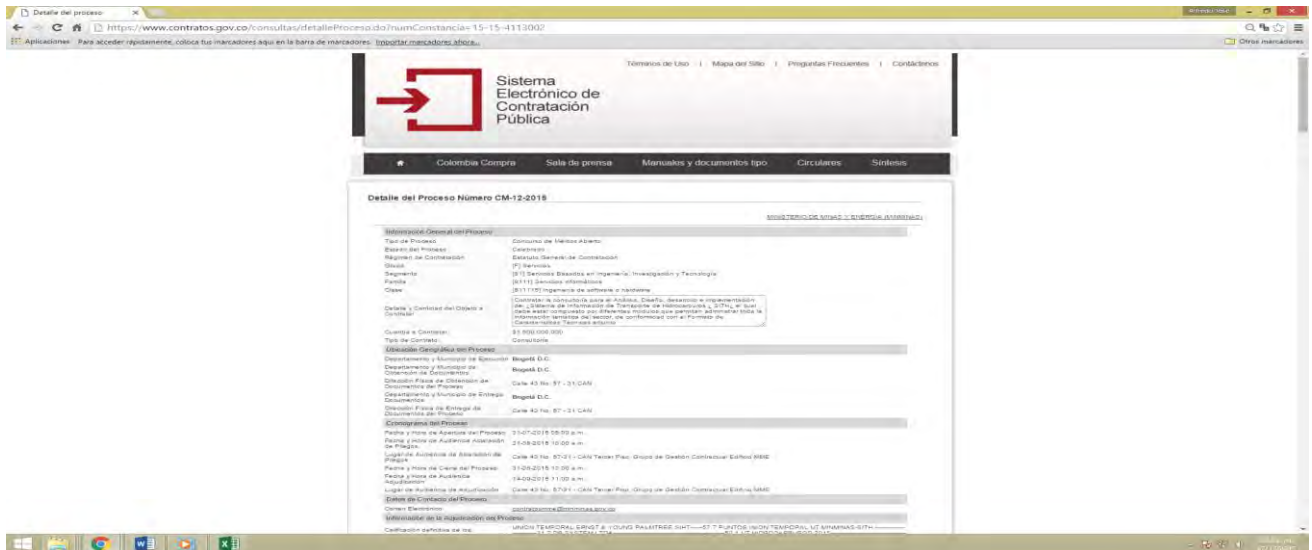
Detalle del proceso ×

https://www.contratos.gov.co/consultas/detalleProceso.do?numConstancia=15-15-4113002

Aplicaciones Para acceder rápidamente, coloca tus marcadores aquí en la barra de marcadores. Importar marcadores ahora...

Otros marcadores

Términos de Uso | Mapa del Sitio | Preguntas Frecuentes | Contáctenos

Sistema Electrónico de Contratación Pública

Colombia Compra Sala de prensa Manuales y documentos tipo Circulares Síntesis

Detalle del Proceso Número CM-12-2015

MINISTERIO DE MINAS Y ENERGIA (MINMINAS)

Información General del Proceso

| | |
|---|---|
| Tipo de Proceso | Concurso de Méritos Abierto |
| Estado del Proceso | Celebrado |
| Régimen de Contratación | Estatuto General de Contratación |
| Grupo | [F] Servicios |
| Segmento | [81] Servicios Basados en Ingeniería, Investigación y Tecnología |
| Familia | [8111] Servicios informáticos |
| Clase | [811115] Ingeniería de software o hardware |
| Detalle y Cantidad del Objeto a Contratar | Contratar la consultoría para el Análisis, Diseño, desarrollo e implementación del "Sistema de Información de Transporte de Hidrocarburos - SITH", el cual debe estar compuesto por diferentes módulos que permitan administrar toda la información tendiente del sector, de conformidad con el Formato de Características Técnicas anexo |
| Cuantía a Contratar | $1.500.000.000 |
| Tipo de Contrato | Consultoría |

Ubicación Geográfica del Proceso

| | |
|---|---|
| Departamento y Municipio de Ejecución | Bogotá D.C. |
| Departamento y Municipio de Obtención de Documentos | Bogotá D.C. |
| Dirección Física de Obtención de Documentos del Proceso | Calle 43 No. 57 - 31 CAN |
| Departamento y Municipio de Entrega Documentos | Bogotá D.C. |
| Dirección Física de Entrega de Documentos del Proceso | Calle 43 No. 57 - 31 CAN |

Cronograma del Proceso

| | |
|---|---|
| Fecha y Hora de Apertura del Proceso | 31-07-2015 08:00 a.m. |
| Fecha y Hora de Audiencia Aclaración de Pliegos | 21-08-2015 10:00 a.m. |
| Lugar de Audiencia de Aclaración de Pliegos | Calle 43 No. 57-31 - CAN Tercer Piso, Grupo de Gestión Contractual Edificio MME |
| Fecha y Hora de Cierre del Proceso | 31-08-2015 10:00 a.m. |
| Fecha y Hora de Audiencia Adjudicación | 14-09-2015 11:00 a.m. |
| Lugar de Audiencia de adjudicación | Calle 43 No. 57-31 - CAN Tercer Piso, Grupo de Gestión Contractual Edificio MME |

Datos de Contacto del Proceso

| | |
|---|---|
| Correo Electrónico | contratacionme@minminas.gov.co |

Información de la Adjudicación del Proceso

| | |
|---|---|
| Calificación definitiva de los | UNION TEMPORAL ERNST & YOUNG PALMTREE SIHT----57.7 PUNTOS UNION TEMPORAL UT MINMINAS-SITH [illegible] |